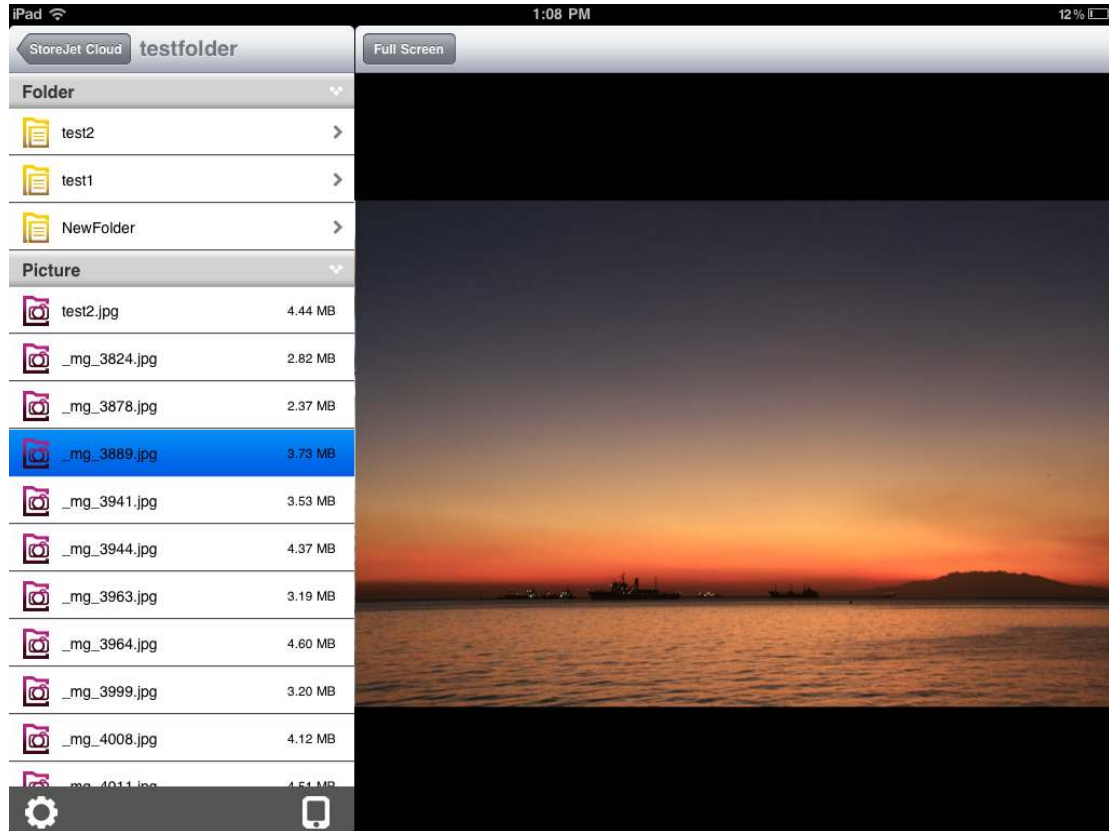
iPad
1:08 PM
12 %

StoreJet Cloud testfolder
Full Screen

Folder
test2
test1
NewFolder

Picture
| | |
|---|---|
| test2.jpg | 4.44 MB |
| _mg_3824.jpg | 2.82 MB |
| _mg_3878.jpg | 2.37 MB |
| _mg_3889.jpg | 3.73 MB |
| _mg_3941.jpg | 3.53 MB |
| _mg_3944.jpg | 4.37 MB |
| _mg_3963.jpg | 3.19 MB |
| _mg_3964.jpg | 4.60 MB |
| _mg_3999.jpg | 3.20 MB |
| _mg_4008.jpg | 4.12 MB |
| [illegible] | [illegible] |